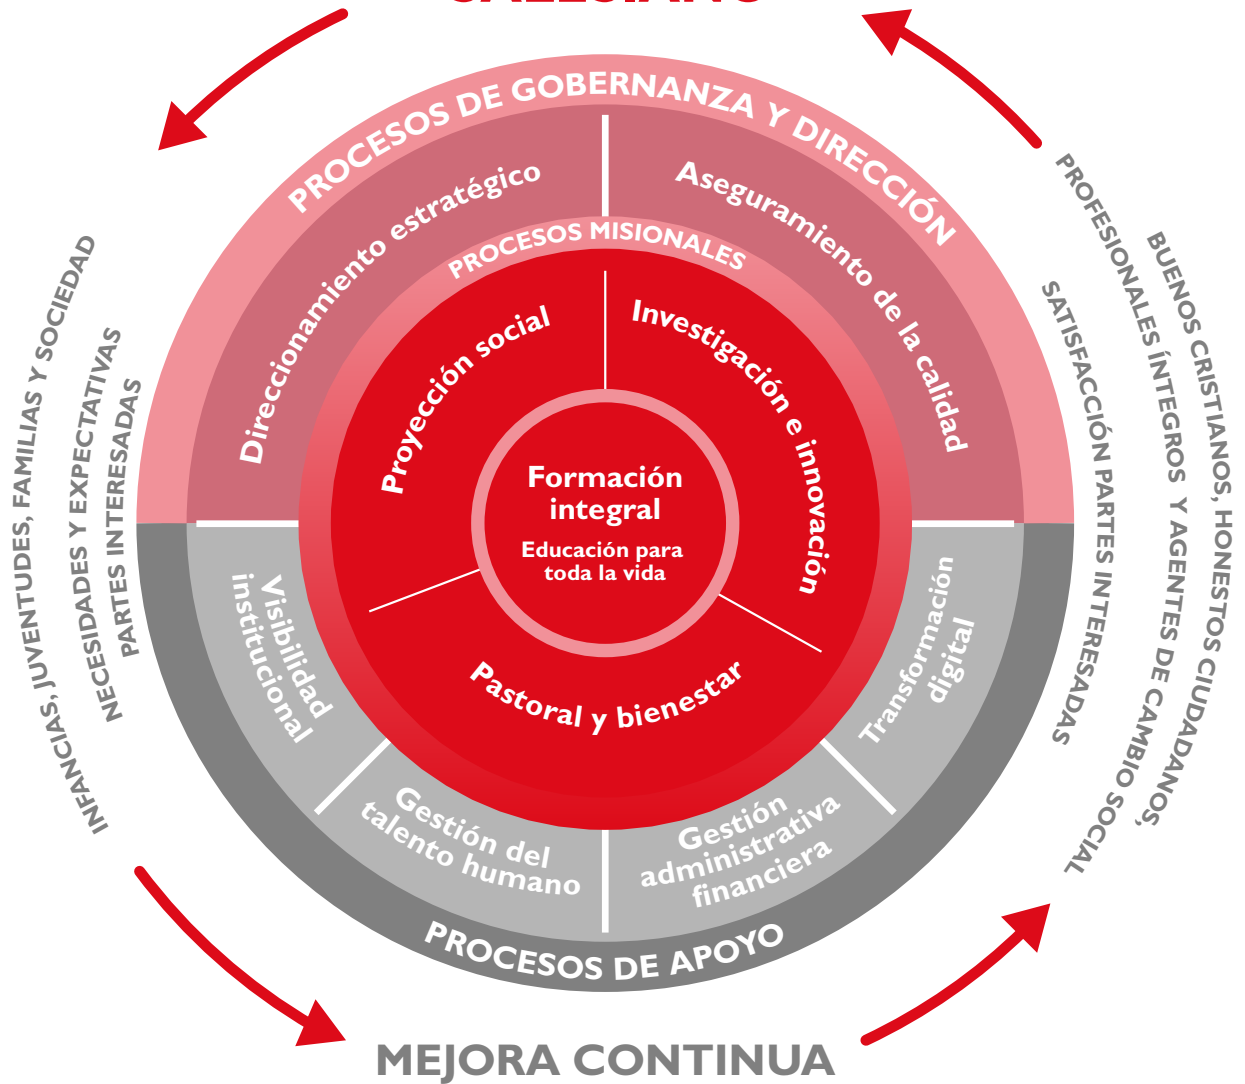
PROCESOS DE GOBERNANZA Y DIRECCIÓN

Direccionamiento estratégico

Aseguramiento de la calidad

PROCESOS MISIONALES

Proyección social

Investigación e innovación

Formación integral

Educación para toda la vida

Pastoral y bienestar

Visibilidad institucional

Transformación digital

Gestión del talento humano

Gestión administrativa financiera

PROCESOS DE APOYO

INFANCIAS, JUVENTUDES, FAMILIAS Y SOCIEDAD

NECESIDADES Y EXPECTATIVAS PARTES INTERESADAS

BUENOS CRISTIANOS, HONESTOS CIUDADANOS, PROFESIONALES ÍNTEGROS Y AGENTES DE CAMBIO SOCIAL

SATISFACCIÓN PARTES INTERESADAS

MEJORA CONTINUA